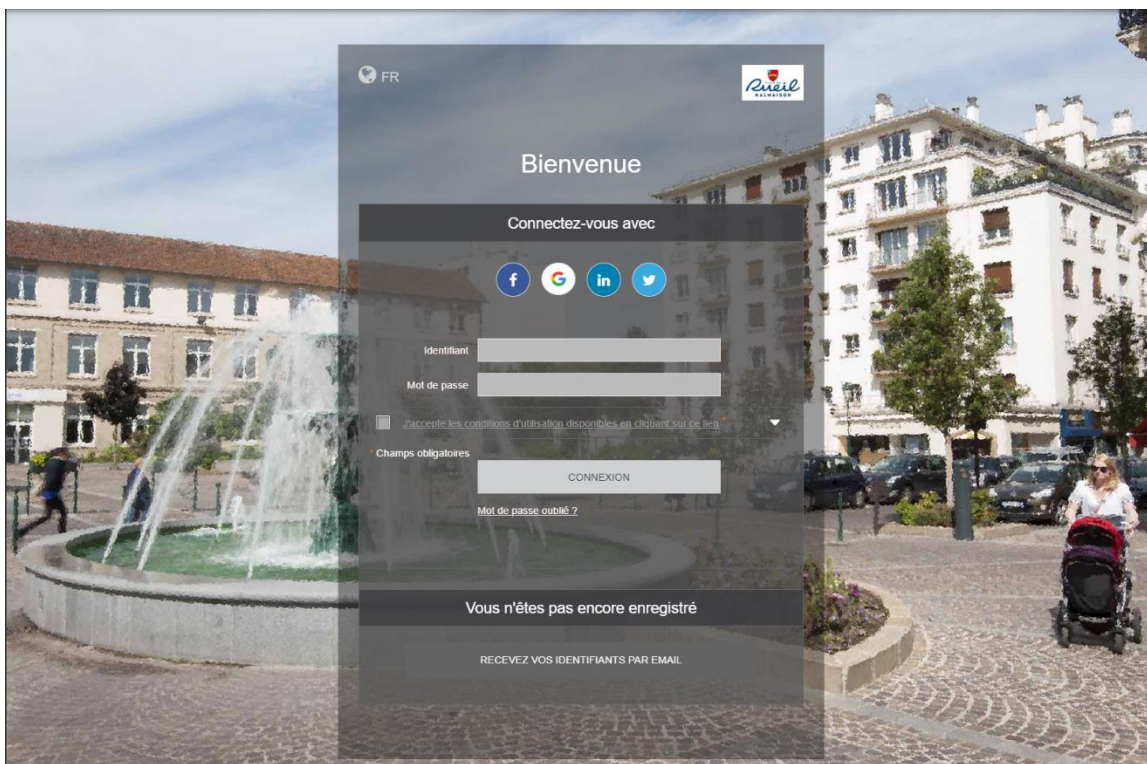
FR

Rueil MALMAISON

Bienvenue

Connectez-vous avec

Identifiant

Mot de passe

J'accepte les conditions d'utilisation disponibles en cliquant sur ce lien *

* Champs obligatoires

CONNEXION

Mot de passe oublié ?

Vous n'êtes pas encore enregistré

RECEVEZ VOS IDENTIFIANTS PAR EMAIL